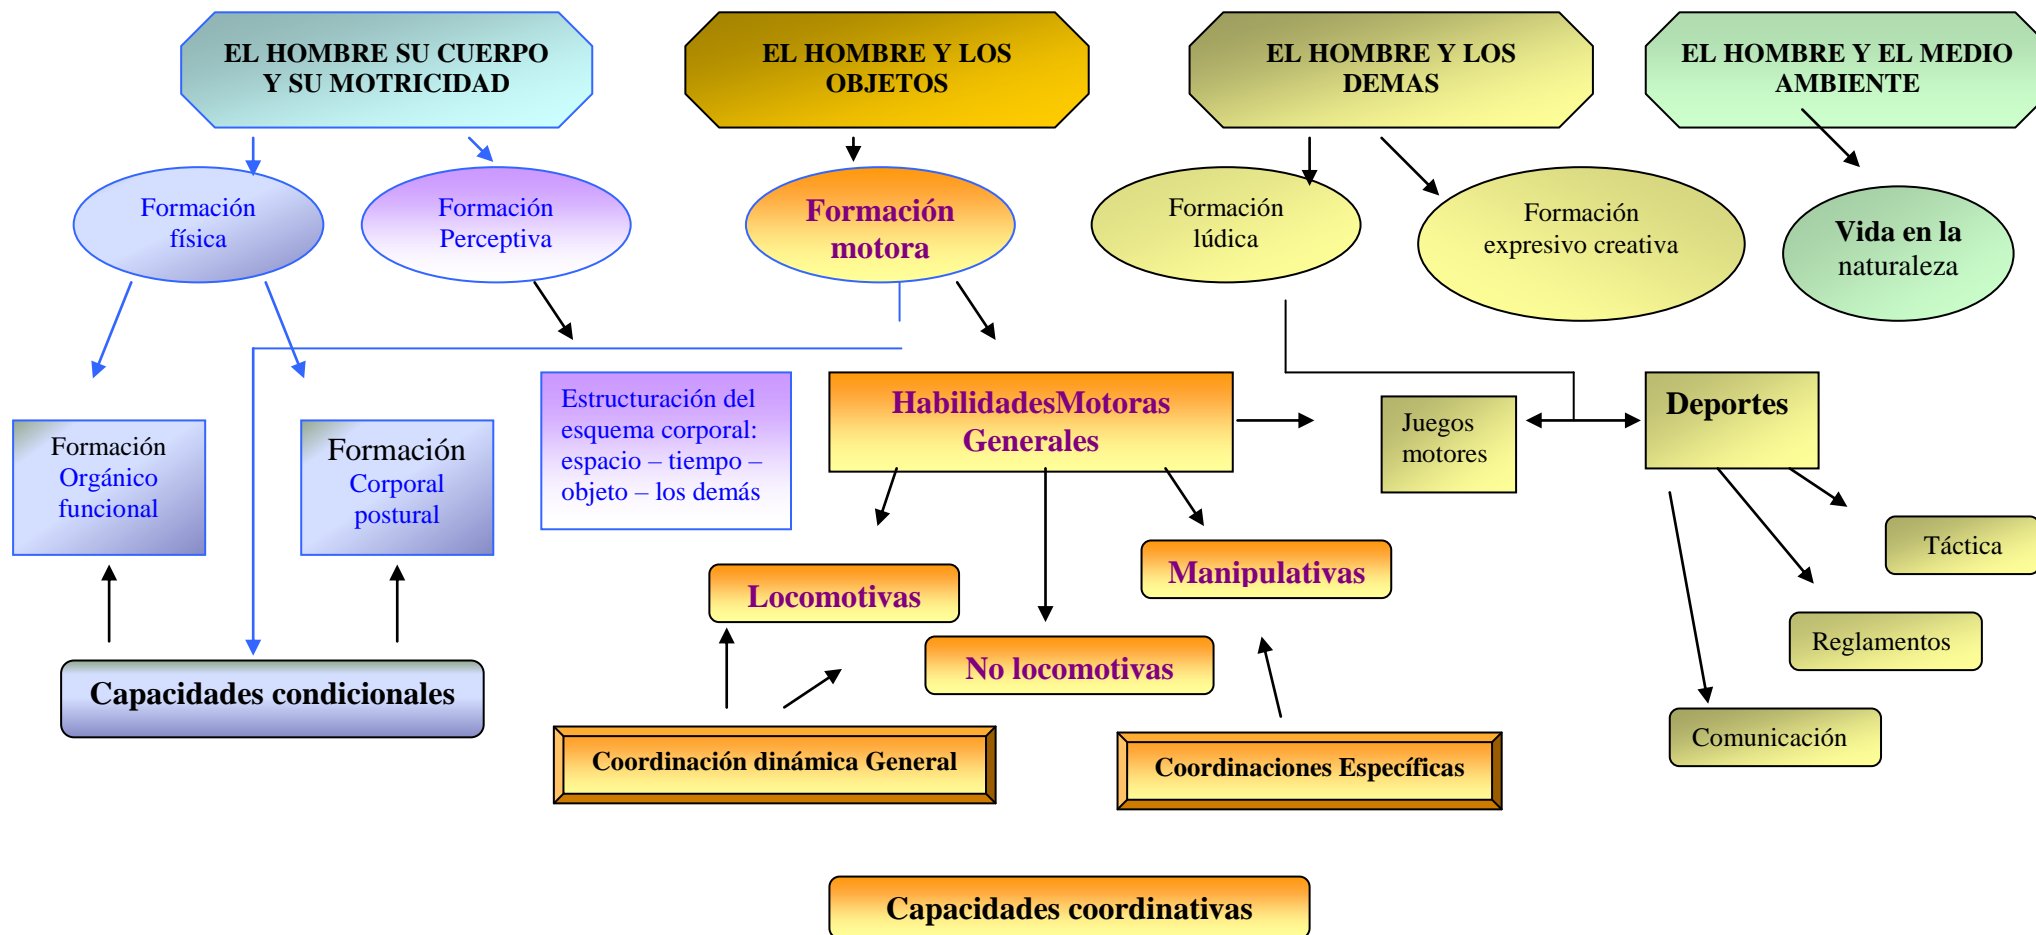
EL HOMBRE SU CUERPO Y SU MOTRICIDAD

EL HOMBRE Y LOS OBJETOS

EL HOMBRE Y LOS DEMAS

EL HOMBRE Y EL MEDIO AMBIENTE

Formación física

Formación Perceptiva

Formación motora

Formación lúdica

Formación expresivo creativa

Vida en la naturaleza

Formación Orgánico funcional

Formación Corporal postural

Estructuración del esquema corporal: espacio – tiempo – objeto – los demás

HabilidadesMotoras Generales

Juegos motores

Deportes

Locomotivas

Manipulativas

No locomotivas

Táctica

Reglamentos

Comunicación

Capacidades condicionales

Coordinación dinámica General

Coordinaciones Específicas

Capacidades coordinativas